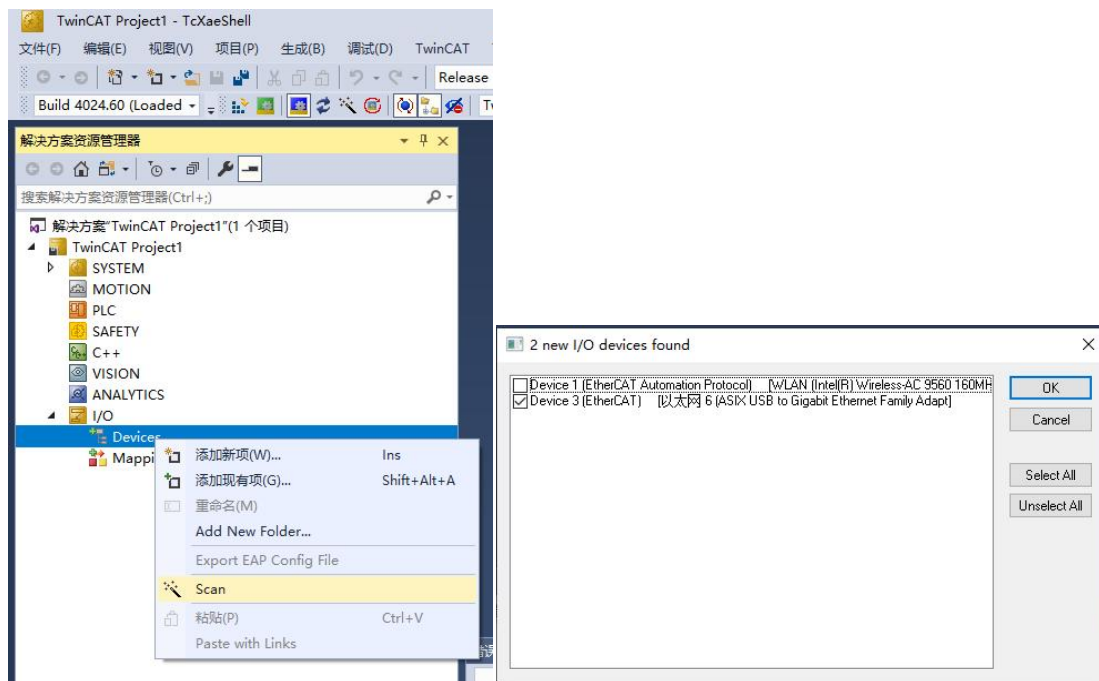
TwinCAT Project1 - TcXaeShell

文件(F) 编辑(E) 视图(V) 项目(P) 生成(B) 调试(D) TwinCAT

Release

Build 4024.60 (Loaded

解决方案资源管理器

搜索解决方案资源管理器(Ctrl+;)

解决方案"TwinCAT Project1"(1 个项目)
TwinCAT Project1
SYSTEM
MOTION
PLC
SAFETY
C++
VISION
ANALYTICS
I/O
Devices
Mappi

添加新项(W)... Ins
添加现有项(G)... Shift+Alt+A
重命名(M)
Add New Folder...
Export EAP Config File
Scan
粘贴(P) Ctrl+V
Paste with Links

2 new I/O devices found

Device 1 (EtherCAT Automation Protocol) [WLAN (Intel(R) Wireless-AC 9560 160MH
Device 3 (EtherCAT) [以太网 6 (ASIX USB to Gigabit Ethernet Family Adapt]

OK
Cancel
Select All
Unselect All